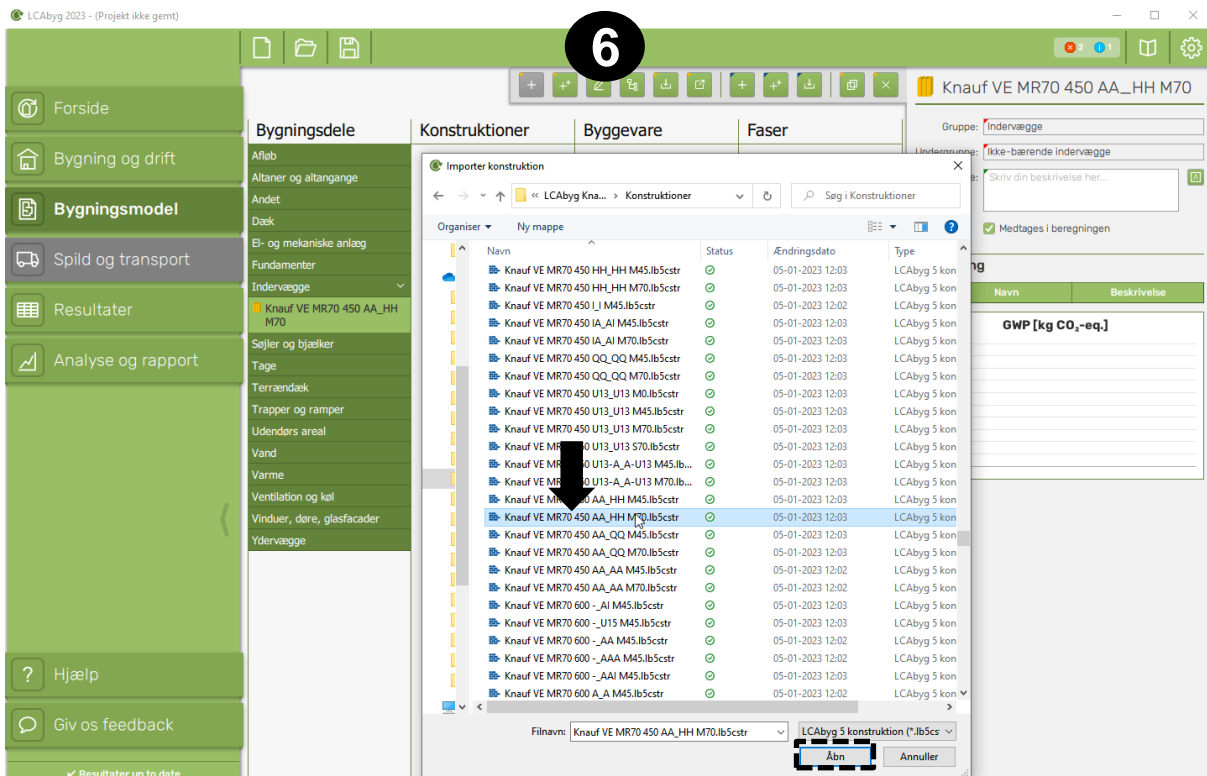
LCAbyg 2023 - (Projekt ikke gemt)

6

2 1

Forside
Bygning og drift
Bygningsmodel
Spild og transport
Resultater
Analyse og rapport

Hjælp
Giv os feedback
✔ Resultater up to date

Bygningsdele | Konstruktioner | Byggevare | Faser

Afløb
Altaner og altangange
Andet
Dæk
El- og mekaniske anlæg
Fundamenter
Indervægge
Knauf VE MR70 450 AA_HH M70
Søjler og bjælker
Tage
Terrændæk
Trapper og ramper
Udendørs areal
Vand
Varme
Ventilation og køl
Vinduer, døre, glasfacader
Ydervægge

Knauf VE MR70 450 AA_HH M70
Gruppe: Indervægge
Undergruppe: Ikke-bærende indervægge
Skriv din beskrivelse her...
Medtages i beregningen
Navn | Beskrivelse
GWP [kg CO$_2$-eq.]

Importer konstruktion
« LCAbyg Kna... › Konstruktioner
Søg i Konstruktioner
Organiser ▾ Ny mappe

| Navn | Status | Ændringsdato | Type |
|---|---|---|---|
| Knauf VE MR70 450 HH_HH M45.lb5cstr | ⊘ | 05-01-2023 12:03 | LCAbyg 5 kon |
| Knauf VE MR70 450 HH_HH M70.lb5cstr | ⊘ | 05-01-2023 12:03 | LCAbyg 5 kon |
| Knauf VE MR70 450 I_I M45.lb5cstr | ⊘ | 05-01-2023 12:02 | LCAbyg 5 kon |
| Knauf VE MR70 450 IA_AI M45.lb5cstr | ⊘ | 05-01-2023 12:03 | LCAbyg 5 kon |
| Knauf VE MR70 450 IA_AI M70.lb5cstr | ⊘ | 05-01-2023 12:03 | LCAbyg 5 kon |
| Knauf VE MR70 450 QQ_QQ M45.lb5cstr | ⊘ | 05-01-2023 12:03 | LCAbyg 5 kon |
| Knauf VE MR70 450 QQ_QQ M70.lb5cstr | ⊘ | 05-01-2023 12:03 | LCAbyg 5 kon |
| Knauf VE MR70 450 U13_U13 M0.lb5cstr | ⊘ | 05-01-2023 12:03 | LCAbyg 5 kon |
| Knauf VE MR70 450 U13_U13 M45.lb5cstr | ⊘ | 05-01-2023 12:03 | LCAbyg 5 kon |
| Knauf VE MR70 450 U13_U13 M70.lb5cstr | ⊘ | 05-01-2023 12:03 | LCAbyg 5 kon |
| Knauf VE MR70 450 U13_U13 S70.lb5cstr | ⊘ | 05-01-2023 12:03 | LCAbyg 5 kon |
| Knauf VE MR70 450 U13-A_A-U13 M45.lb... | ⊘ | 05-01-2023 12:03 | LCAbyg 5 kon |
| Knauf VE MR70 450 U13-A_A-U13 M70.lb... | ⊘ | 05-01-2023 12:03 | LCAbyg 5 kon |
| Knauf VE MR70 450 AA_HH M45.lb5cstr | ⊘ | 05-01-2023 12:03 | LCAbyg 5 kon |
| Knauf VE MR70 450 AA_HH M70.lb5cstr | ⊘ | 05-01-2023 12:03 | LCAbyg 5 kon |
| Knauf VE MR70 450 AA_QQ M45.lb5cstr | ⊘ | 05-01-2023 12:03 | LCAbyg 5 kon |
| Knauf VE MR70 450 AA_QQ M70.lb5cstr | ⊘ | 05-01-2023 12:03 | LCAbyg 5 kon |
| Knauf VE MR70 450 AA_AA M45.lb5cstr | ⊘ | 05-01-2023 12:02 | LCAbyg 5 kon |
| Knauf VE MR70 450 AA_AA M70.lb5cstr | ⊘ | 05-01-2023 12:02 | LCAbyg 5 kon |
| Knauf VE MR70 600 -_AI M45.lb5cstr | ⊘ | 05-01-2023 12:03 | LCAbyg 5 kon |
| Knauf VE MR70 600 -_U15 M45.lb5cstr | ⊘ | 05-01-2023 12:03 | LCAbyg 5 kon |
| Knauf VE MR70 600 -_AA M45.lb5cstr | ⊘ | 05-01-2023 12:02 | LCAbyg 5 kon |
| Knauf VE MR70 600 -_AAA M45.lb5cstr | ⊘ | 05-01-2023 12:02 | LCAbyg 5 kon |
| Knauf VE MR70 600 -_AAI M45.lb5cstr | ⊘ | 05-01-2023 12:03 | LCAbyg 5 kon |
| Knauf VE MR70 600 A_A M45.lb5cstr | ⊘ | 05-01-2023 12:03 | LCAbyg 5 kon |

Filnavn: Knauf VE MR70 450 AA_HH M70.lb5cstr
LCAbyg 5 konstruktion (*.lb5cst
Åbn
Annuller